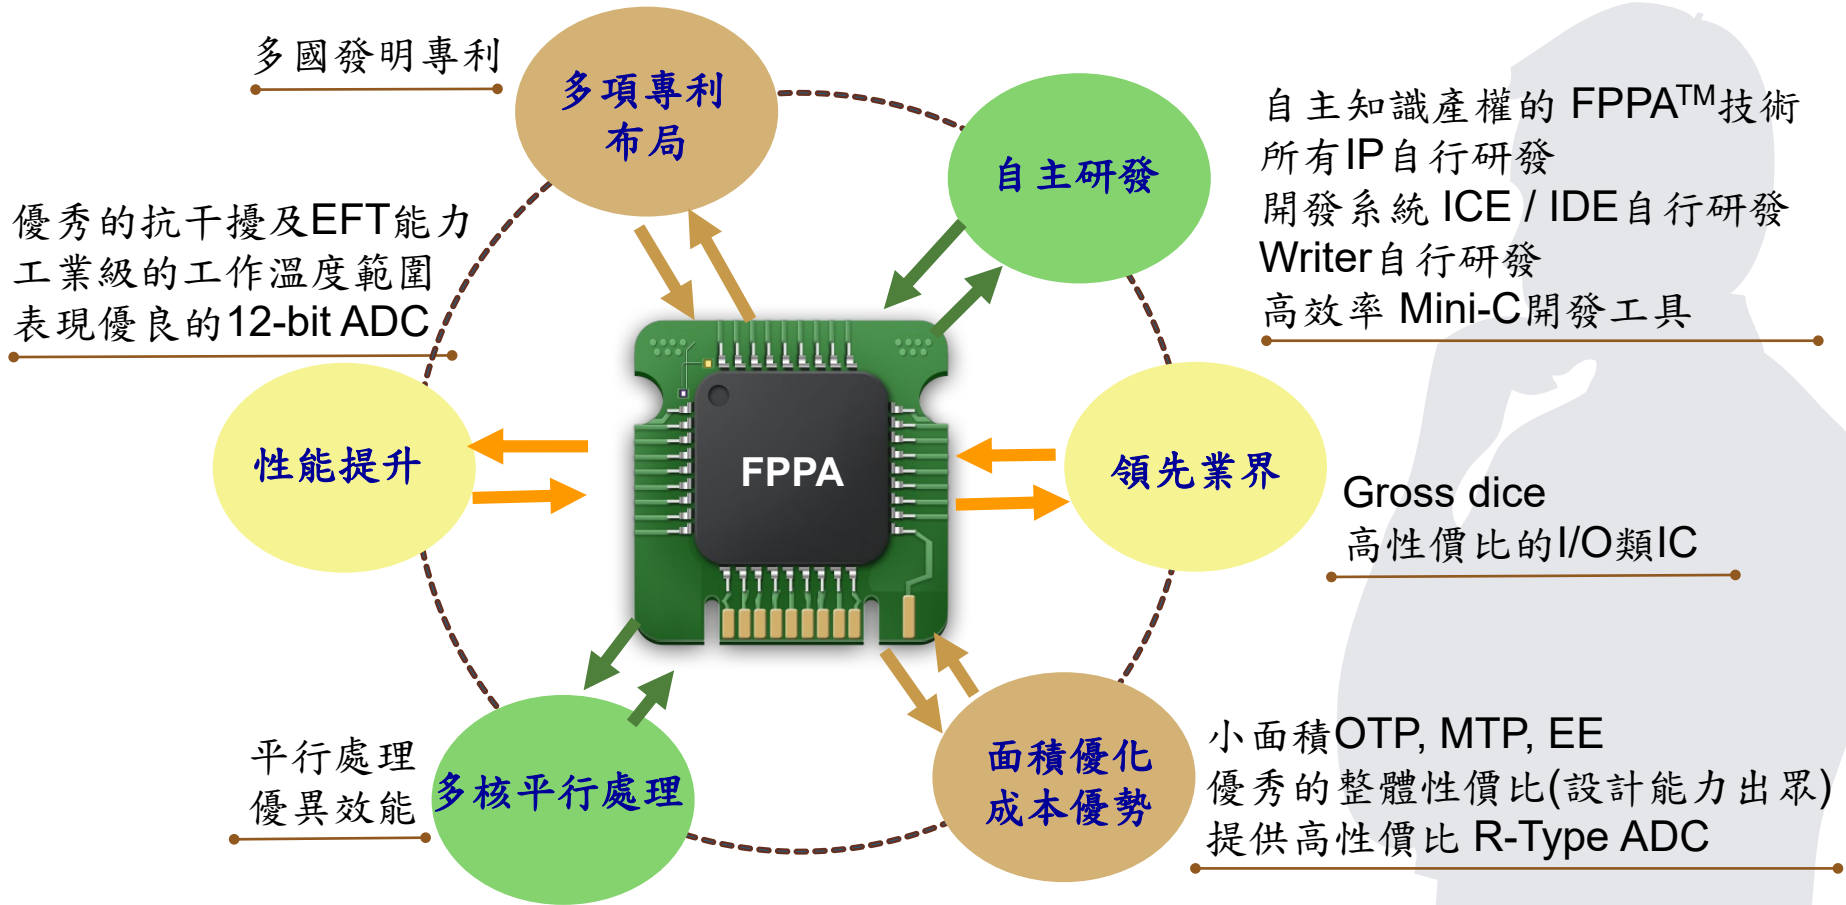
多國發明專利

多項專利布局

自主研發

自主知識產權的 FPPA$^{TM}$技術
所有IP自行研發
開發系統 ICE / IDE自行研發
Writer自行研發
高效率 Mini-C開發工具

優秀的抗干擾及EFT能力
工業級的工作溫度範圍
表現優良的12-bit ADC

性能提升

FPPA

領先業界

Gross dice
高性價比的I/O類IC

平行處理
優異效能

多核平行處理

面積優化
成本優勢

小面積OTP, MTP, EE
優秀的整體性價比(設計能力出眾)
提供高性價比 R-Type ADC